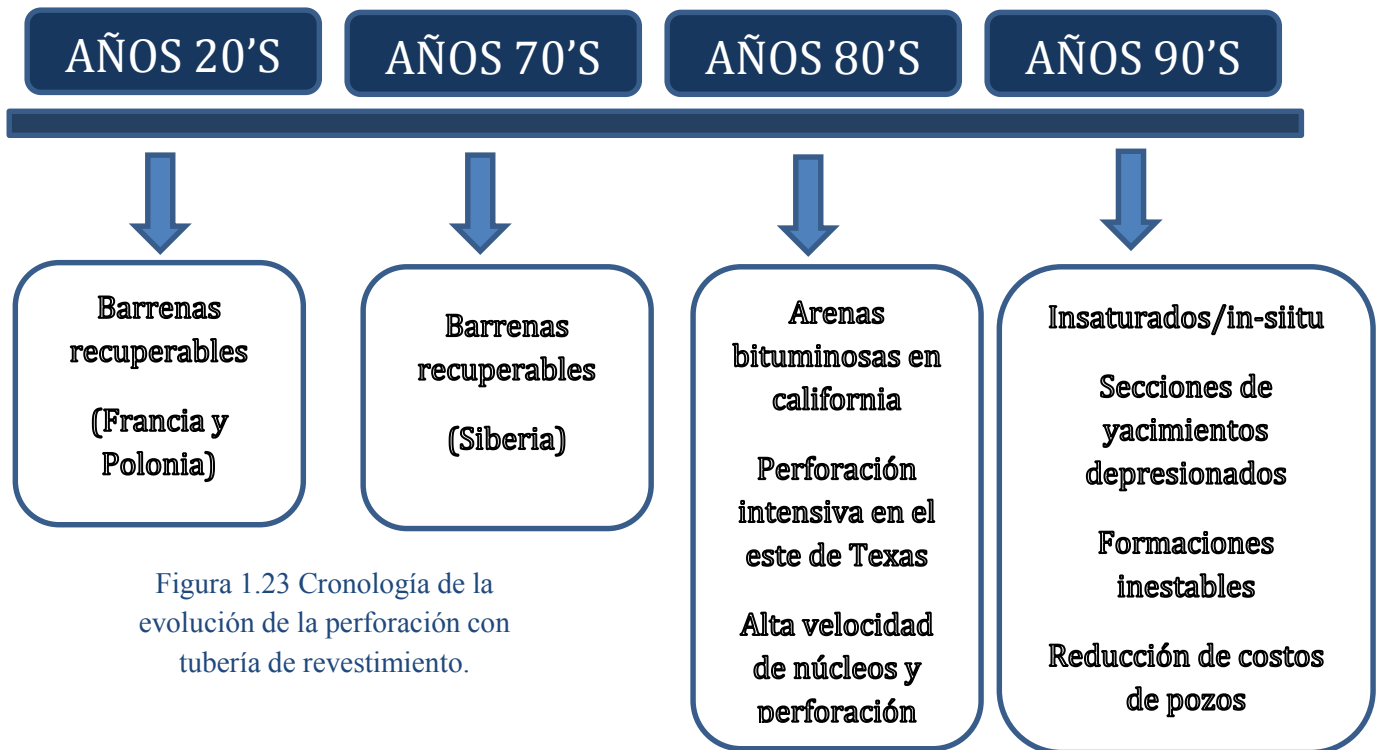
AÑOS 20'S

AÑOS 70'S

AÑOS 80'S

AÑOS 90'S

Barrenas recuperables

(Francia y Polonia)

Barrenas recuperables

(Siberia)

Arenas bituminosas en california

Perforación intensiva en el este de Texas

Alta velocidad de núcleos y perforación

Insaturados/in-siitu

Secciones de yacimientos depresionados

Formaciones inestables

Reducción de costos de pozos

Figura 1.23 Cronología de la evolución de la perforación con tubería de revestimiento.